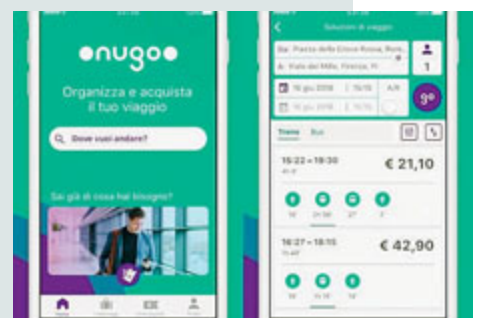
nugo

Organizza e acquista il tuo viaggio

Dove vuoi andare?

Sai già di cosa hai bisogno?

Soluzioni di viaggio

Da: Piazza della Croce Rossa, Roma

A: Viale dei Mille, Firenze, FI

1

16 giu 2018 | 15:15

16 giu 2018 | 15:15

A/R

go

Treno

Bus

15:22 → 19:30

€ 21,10

16:27 → 18:15

€ 42,90